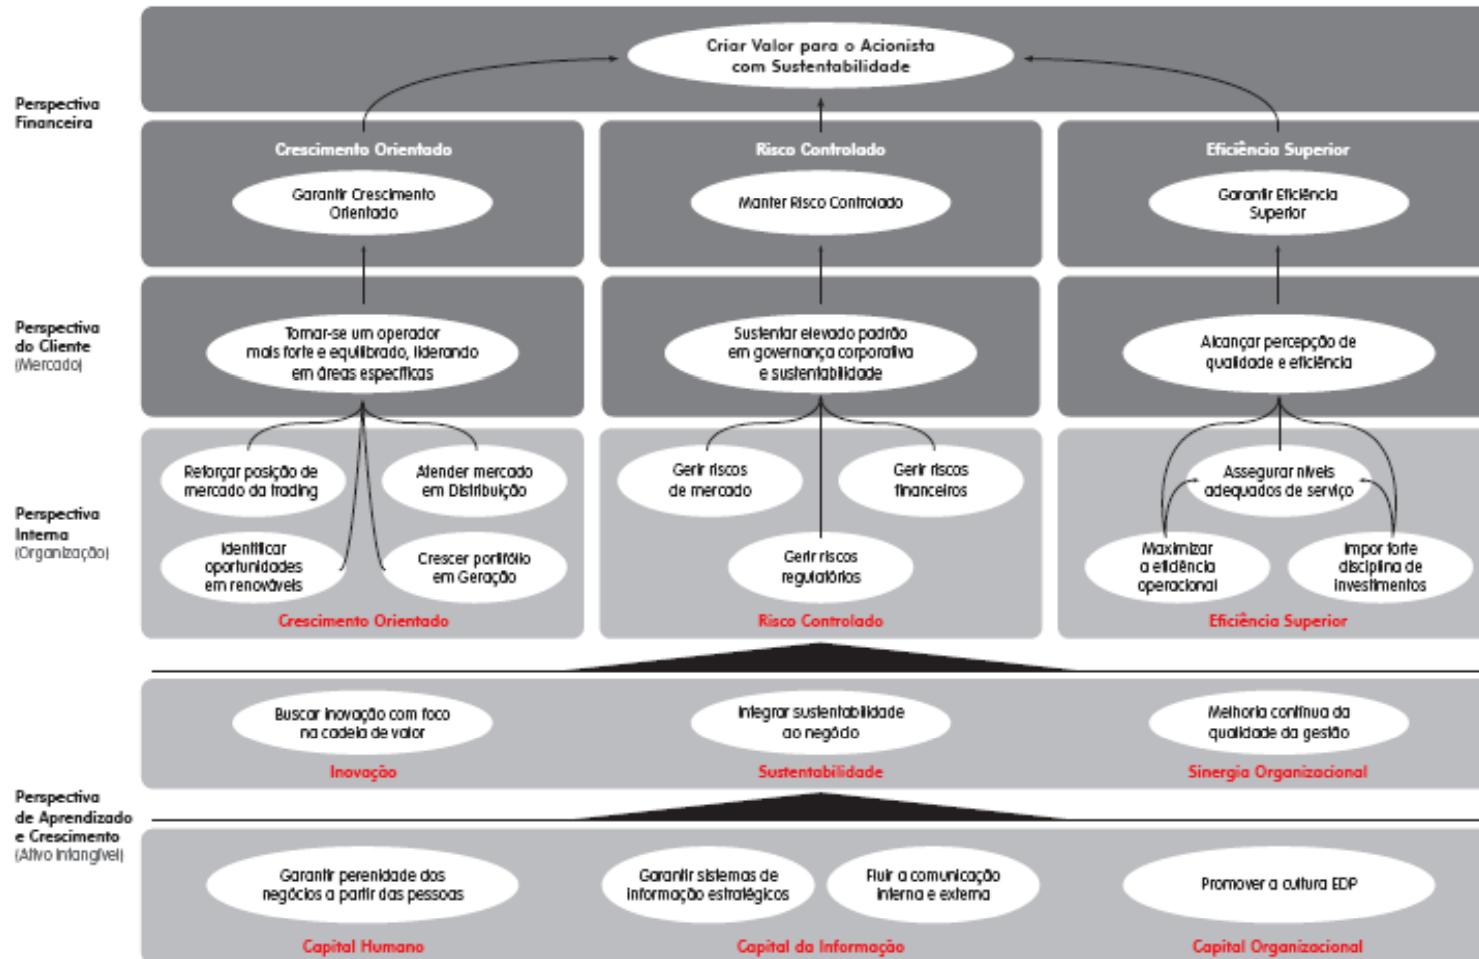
Perspectiva Financeira

Criar Valor para o Acionista com Sustentabilidade

Crescimento Orientado

Garantir Crescimento Orientado

Risco Controlado

Manter Risco Controlado

Eficiência Superior

Garantir Eficiência Superior

Perspectiva do Cliente (Mercado)

Tornar-se um operador mais forte e equilibrado, liderando em áreas específicas

Sustentar elevado padrão em governança corporativa e sustentabilidade

Alcançar percepção de qualidade e eficiência

Perspectiva Interna (Organização)

Reforçar posição de mercado da trading

Atender mercado em Distribuição

Identificar oportunidades em renováveis

Crescer portifólio em Geração

Crescimento Orientado

Gerir riscos de mercado

Gerir riscos financeiros

Gerir riscos regulatórios

Risco Controlado

Assegurar níveis adequados de serviço

Maximizar a eficiência operacional

Impor forte disciplina de investimentos

Eficiência Superior

Buscar inovação com foco na cadeia de valor

Inovação

Integrar sustentabilidade ao negócio

Sustentabilidade

Melhoria contínua da qualidade da gestão

Sinergia Organizacional

Perspectiva de Aprendizado e Crescimento (Ativo Intangível)

Garantir perenidade dos negócios a partir das pessoas

Capital Humano

Garantir sistemas de informação estratégicos

Fluir a comunicação interna e externa

Capital da Informação

Promover a cultura EDP

Capital Organizacional